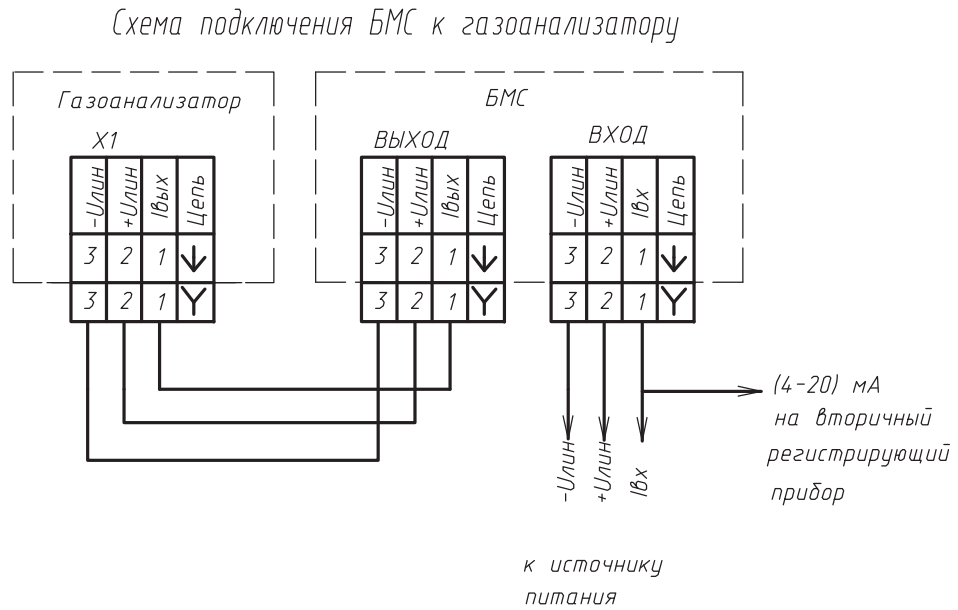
Схема подключения БМС к газоанализатору

Газоанализатор

X1

| -Uлин | +Uлин | Iвых | Цепь |
|---|---|---|---|
| 3 | 2 | 1 | ↓ |
| 3 | 2 | 1 | Y |

БМС

ВЫХОД

| -Uлин | +Uлин | Iвых | Цепь |
|---|---|---|---|
| 3 | 2 | 1 | ↓ |
| 3 | 2 | 1 | Y |

ВХОД

| -Uлин | +Uлин | Iвх | Цепь |
|---|---|---|---|
| 3 | 2 | 1 | ↓ |
| 3 | 2 | 1 | Y |

-Uлин +Uлин Iвх

(4-20) мА на вторичный регистрирующий прибор

к источнику питания